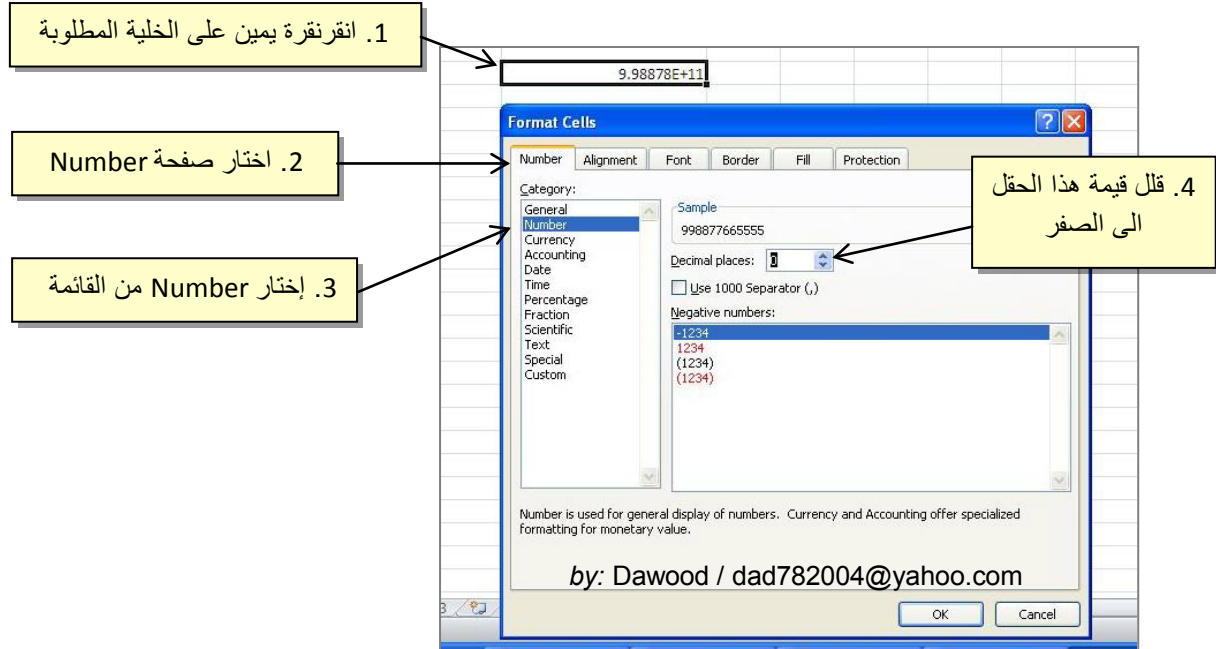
1. انقرنقرة يمين على الخلية المطلوبة

9.98878E+11

2. اختار صفحة Number

3. إختار Number من القائمة

4. قلل قيمة هذا الحقل الى الصفر

Format Cells

Number | Alignment | Font | Border | Fill | Protection

Category:
General
Number
Currency
Accounting
Date
Time
Percentage
Fraction
Scientific
Text
Special
Custom

Sample
998877665555

Decimal places: 0

Use 1000 Separator (,)

Negative numbers:
-1234
1234
(1234)
(1234)

Number is used for general display of numbers. Currency and Accounting offer specialized formatting for monetary value.

by: Dawood / dad782004@yahoo.com

OK
Cancel